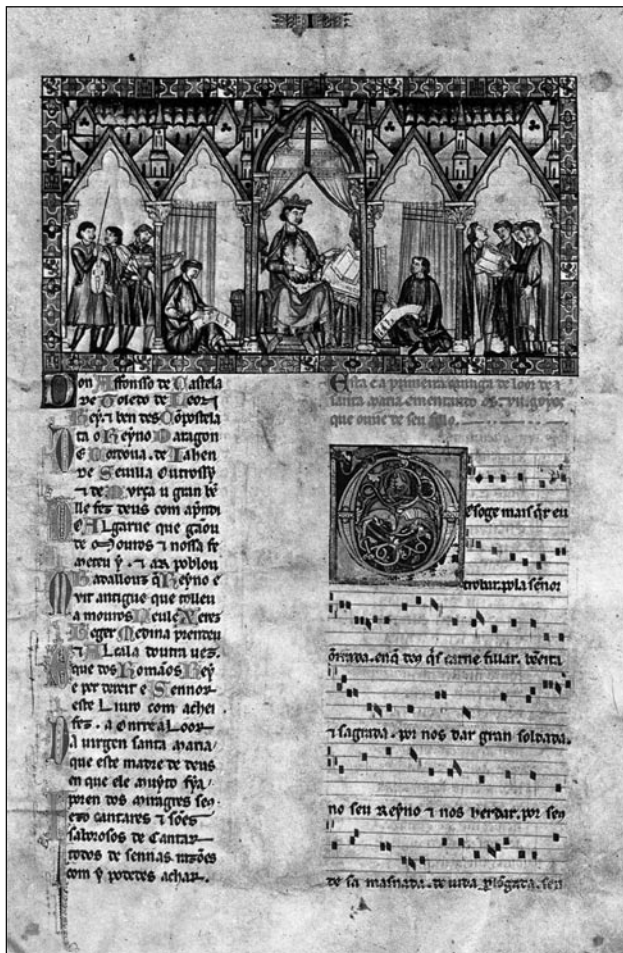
I

Don Affonso de Castela de Toledo de Leon Rey ben des Conpostela ta o Reyno Daragon De Cordova de Jahen De Sevilla outrossi E de Murça u gran ben lle fez deus com aprendi Do Algarve que gaou de Mouros e nossa fe meteu y. E ar poblou Badallouz q Reyno e mui antigue que tolleu a mouros Neule Xerez Beger Medina prenden E Alcala outra uez. que dos Romãos Rey e pr dereit e Sennor este Liuro com achei fez. a onrra e loor da uirgen santa maria que este madre de deus en que ele muyto fia. Poren dos miragres fez en cantares e soes saborosos de cantar todos de sennas razões com y podedes achar.

Esta e a primeira cantiga de loor de Santa Maria ementando os .vii. goyos que ouve de seu fillo.

Des oge mais quer eu trobar pla Sennor onrrada. en que deus carne fillar. beeita e sagrada. por nos dar gran soldada. no seu Reyno e nos herdar. por seus de sa maisnada. de uida perlongada. sen